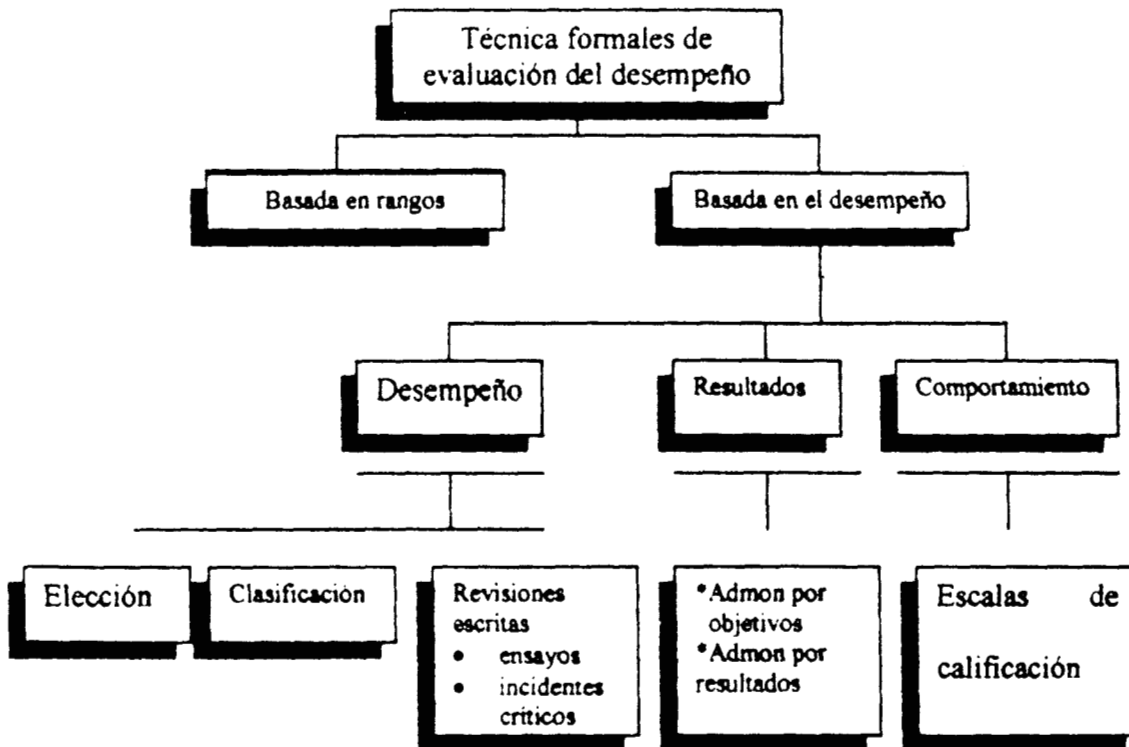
Técnica formales de evaluación del desempeño

Basada en rangos

Basada en el desempeño

Desempeño

Resultados

Comportamiento

Elección

Clasificación

Revisiones escritas
• ensayos
• incidentes críticos

*Admon por objetivos
*Admon por resultados

Escalas de calificación